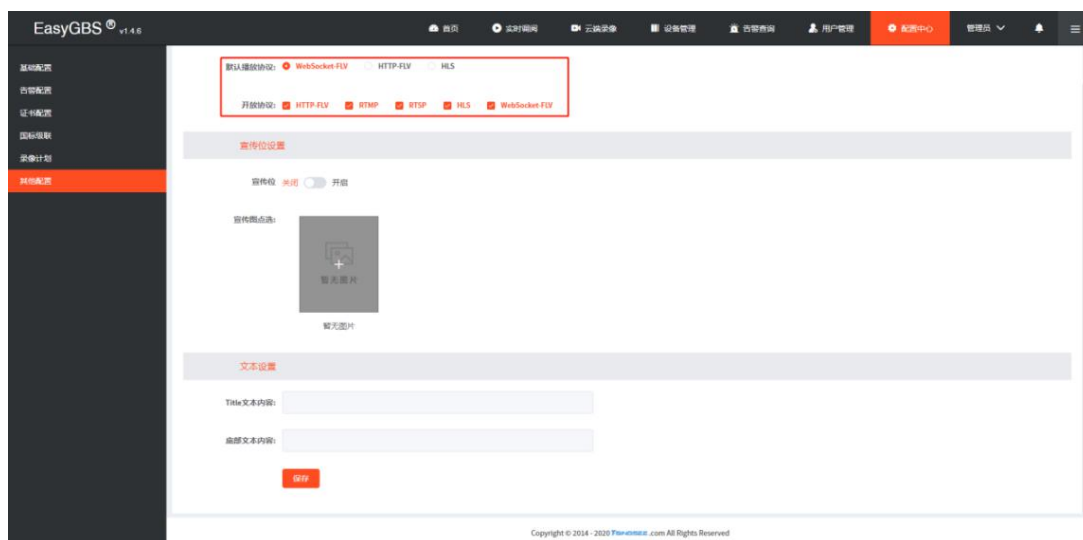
EasyGBS ® v1.4.6

首页 实时调阅 云端录像 设备管理 告警查询 用户管理 配置中心 管理员

基础配置
告警配置
证书配置
国标级联
录像计划
其他配置

默认播放协议: WebSocket-FLV HTTP-FLV HLS

开放协议: HTTP-FLV RTMP RTSP HLS WebSocket-FLV

宣传位设置

宣传位 关闭 开启

宣传图点选:

暂无图片

暂无图片

文本设置

Title文本内容:

底部文本内容:

保存

Copyright © 2014 - 2020 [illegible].com All Rights Reserved